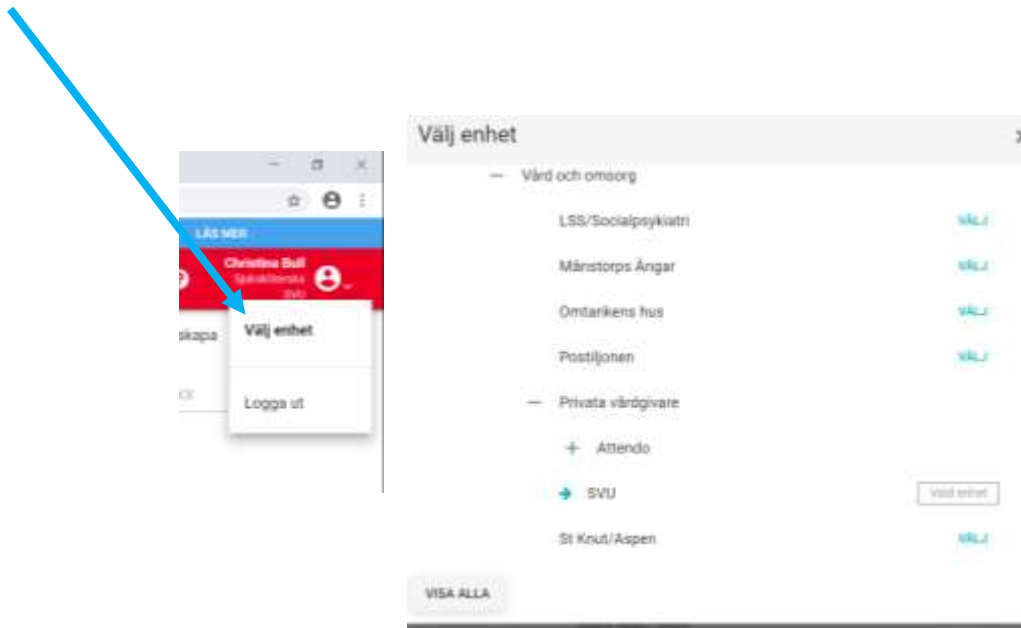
LÄS MER

Christina Bull
Sjuksköterska
SVU

skapa

Välj enhet

Logga ut

Välj enhet

— Vård och omsorg

LSS/Socialpsykiatri VÄLJ

Månstorps Ängar VÄLJ

Omtankens hus VÄLJ

Postiljonen VÄLJ

— Privata vårdgivare

+ Attendo

SVU Vald enhet

St Knut/Aspen VÄLJ

VISA ALLA